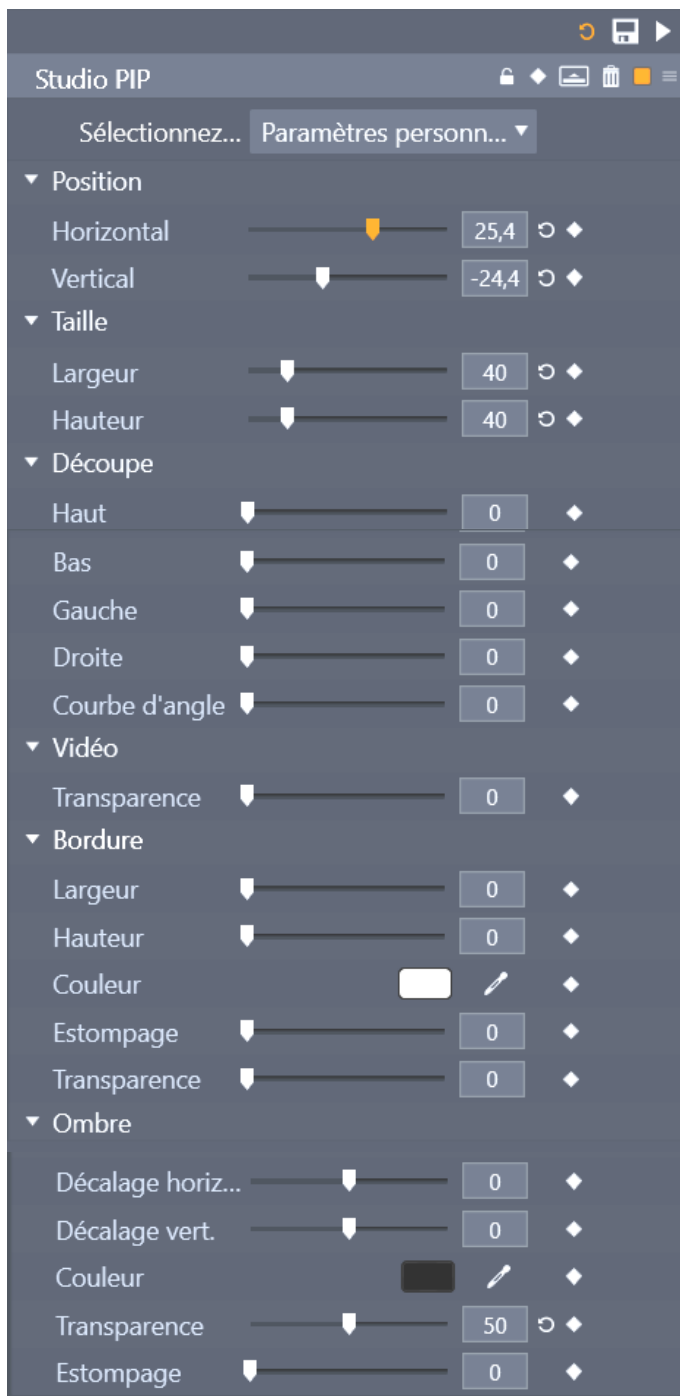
Studio PIP

Sélectionnez... Paramètres personn...

Position
Horizontal 25,4
Vertical -24,4

Taille
Largeur 40
Hauteur 40

Découpe
Haut 0
Bas 0
Gauche 0
Droite 0
Courbe d'angle 0

Vidéo
Transparence 0

Bordure
Largeur 0
Hauteur 0
Couleur
Estompage 0
Transparence 0

Ombre
Décalage horiz... 0
Décalage vert. 0
Couleur
Transparence 50
Estompage 0